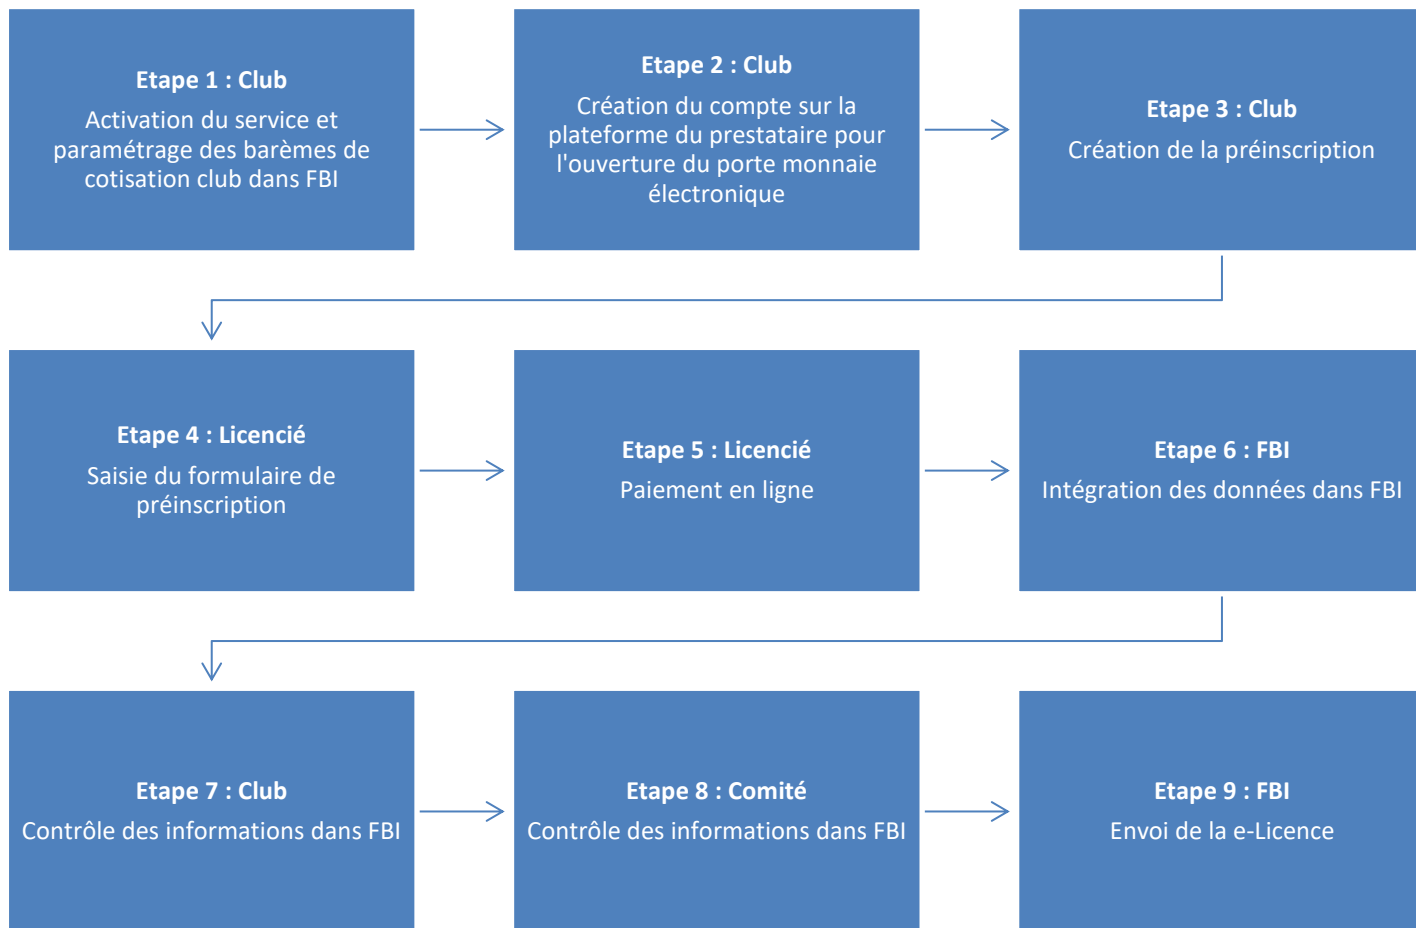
**Etape 1 : Club**
Activation du service et paramétrage des barèmes de cotisation club dans FBI

**Etape 2 : Club**
Création du compte sur la plateforme du prestataire pour l'ouverture du porte monnaie électronique

**Etape 3 : Club**
Création de la préinscription

**Etape 4 : Licencié**
Saisie du formulaire de préinscription

**Etape 5 : Licencié**
Paiement en ligne

**Etape 6 : FBI**
Intégration des données dans FBI

**Etape 7 : Club**
Contrôle des informations dans FBI

**Etape 8 : Comité**
Contrôle des informations dans FBI

**Etape 9 : FBI**
Envoi de la e-Licence